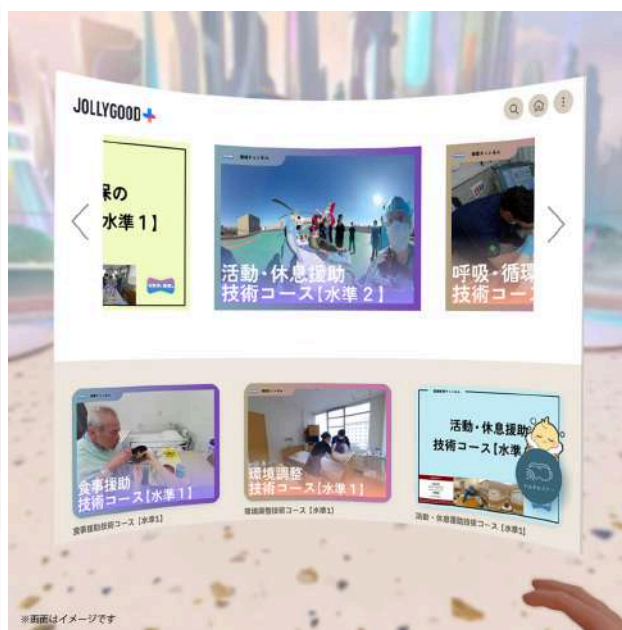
JOLLYGOOD+

保の
水準1】

活動・休息援助
技術コース【水準2】

呼吸・循環
技術コー

食事援助
技術コース【水準1】

食事援助技術コース【水準1】

環境調整
技術コース【水準1】

環境調整技術コース【水準1】

活動・休息援助
技術コース【水準

活動・休息援助技術コース【水準1】

※画面はイメージです